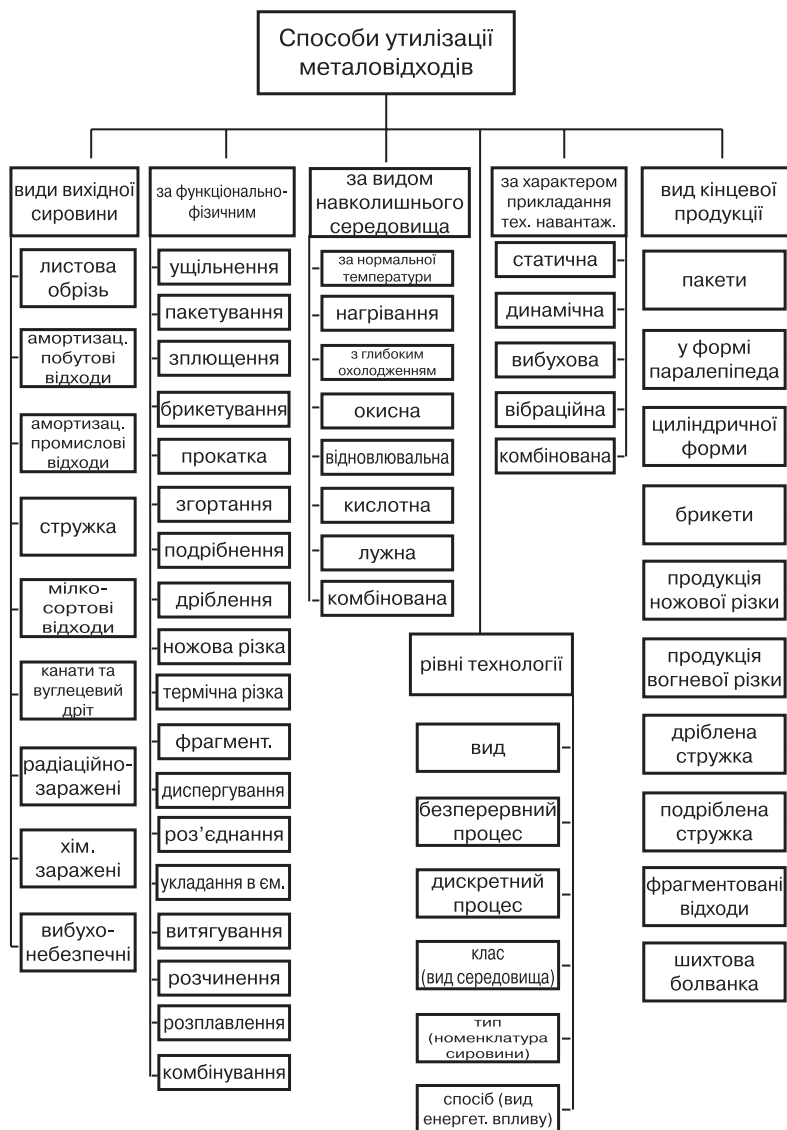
Способи утилізації металовідходів

види вихідної сировини

листова обрізь

амортизац. побутові відходи

амортизац. промислові відходи

стружка

мілкосортові відходи

канати та вуглецевий дріт

радіаційно-заражені

хім. заражені

вибухонебезпечні

за функціонально-фізичним

ущільнення

пакетування

зплющення

брикетування

прокатка

згортання

подрібнення

дріблення

ножова різка

термічна різка

фрагмент.

диспергування

роз'єднання

укладання в єм.

витягування

розчинення

розплавлення

комбінування

за видом навколишнього середовища

за нормальної температури

нагрівання

з глибоким охолодженням

окисна

відновлювальна

кислотна

лужна

комбінована

за характером прикладання тех. навантаж.

статична

динамічна

вибухова

вібраційна

комбінована

рівні технології

вид

безперервний процес

дискретний процес

клас (вид середовища)

тип (номенклатура сировини)

спосіб (вид енергет. впливу)

вид кінцевої продукції

пакети

у формі паралепіпеда

циліндричної форми

брикети

продукція ножової різки

продукція вогневої різки

дріблена стружка

подріблена стружка

фрагментовані відходи

шихтова болванка